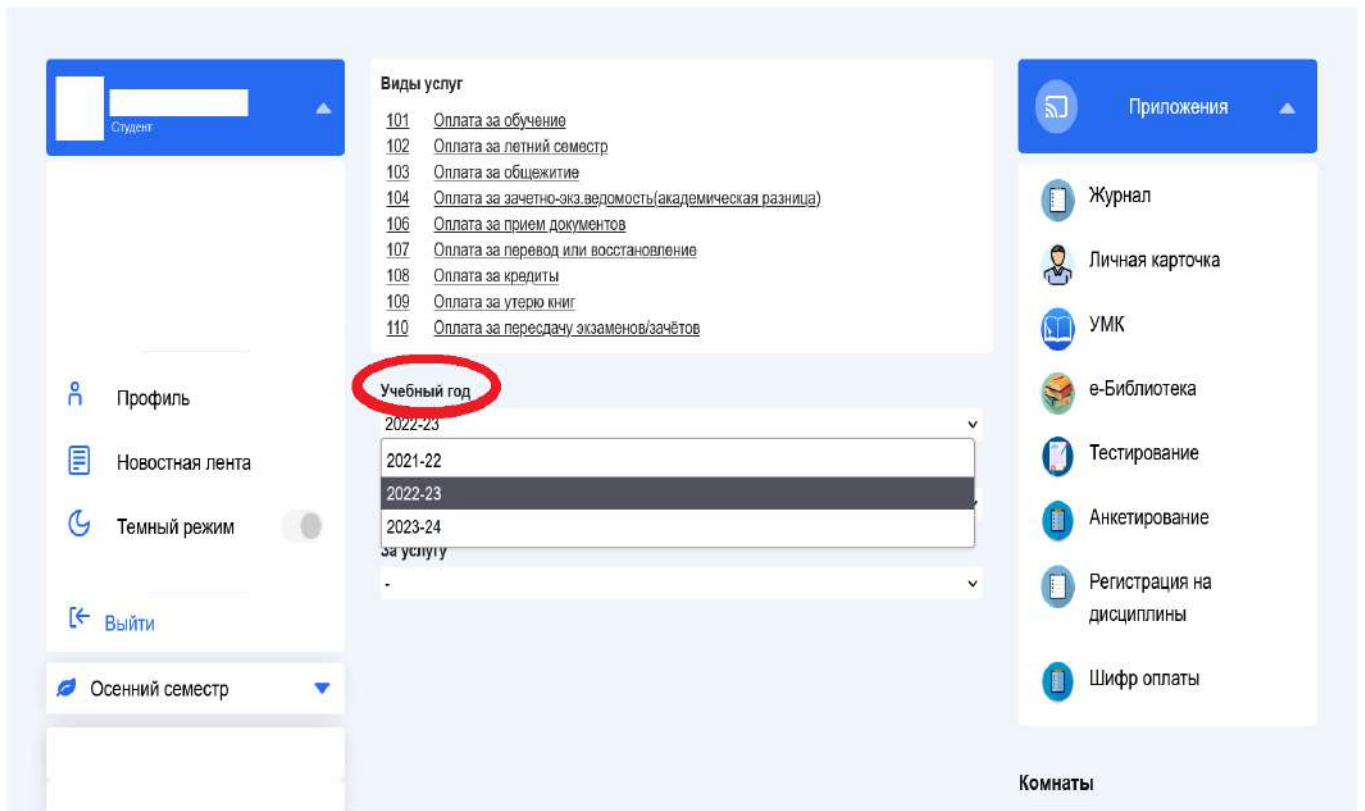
Студент

Профиль

Новостная лента

Темный режим

Выйти

Осенний семестр

Виды услуг

101 Оплата за обучение
102 Оплата за летний семестр
103 Оплата за общежитие
104 Оплата за зачетно-экз.ведомость(академическая разница)
106 Оплата за прием документов
107 Оплата за перевод или восстановление
108 Оплата за кредиты
109 Оплата за утерю книг
110 Оплата за пересдачу экзаменов/зачётов

Учебный год

2022-23

2021-22
2022-23
2023-24

За услугу

-

Приложения

Журнал

Личная карточка

УМК

е-Библиотека

Тестирование

Анкетирование

Регистрация на дисциплины

Шифр оплаты

Комнаты